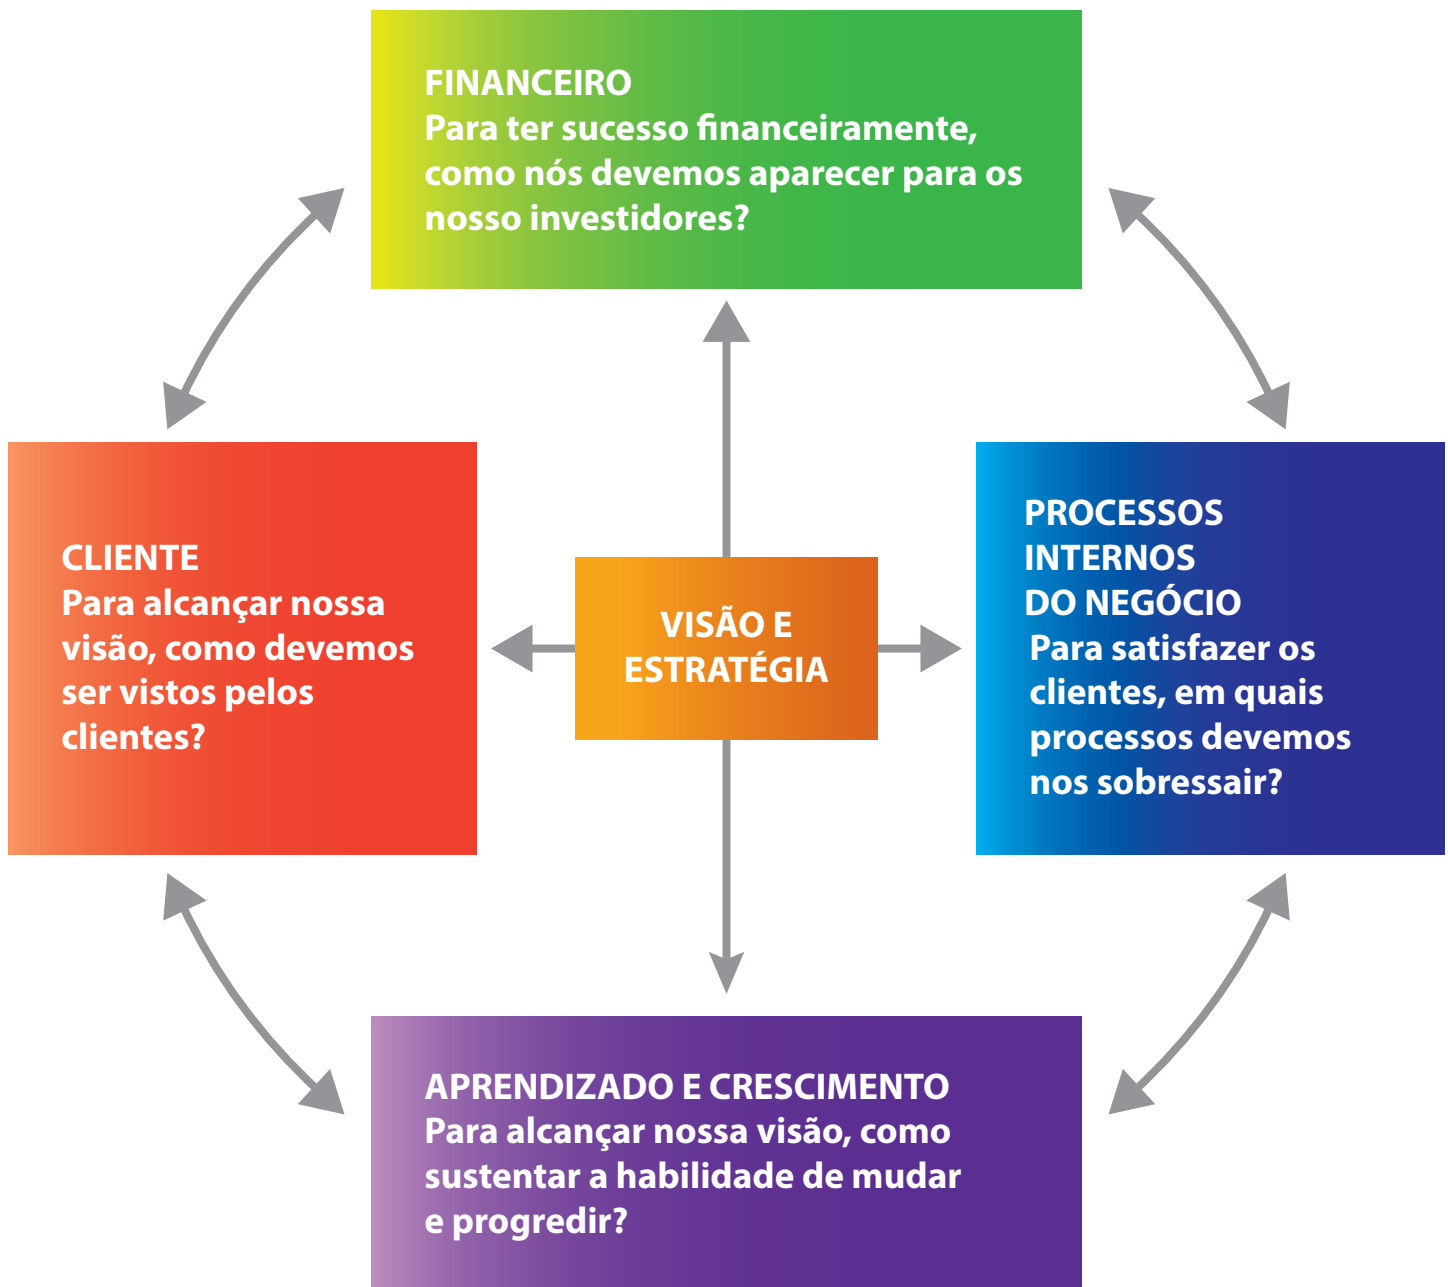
FINANCEIRO
Para ter sucesso financeiramente, como nós devemos aparecer para os nosso investidores?

CLIENTE
Para alcançar nossa visão, como devemos ser vistos pelos clientes?

VISÃO E ESTRATÉGIA

PROCESSOS INTERNOS DO NEGÓCIO
Para satisfazer os clientes, em quais processos devemos nos sobressair?

APRENDIZADO E CRESCIMENTO
Para alcançar nossa visão, como sustentar a habilidade de mudar e progredir?